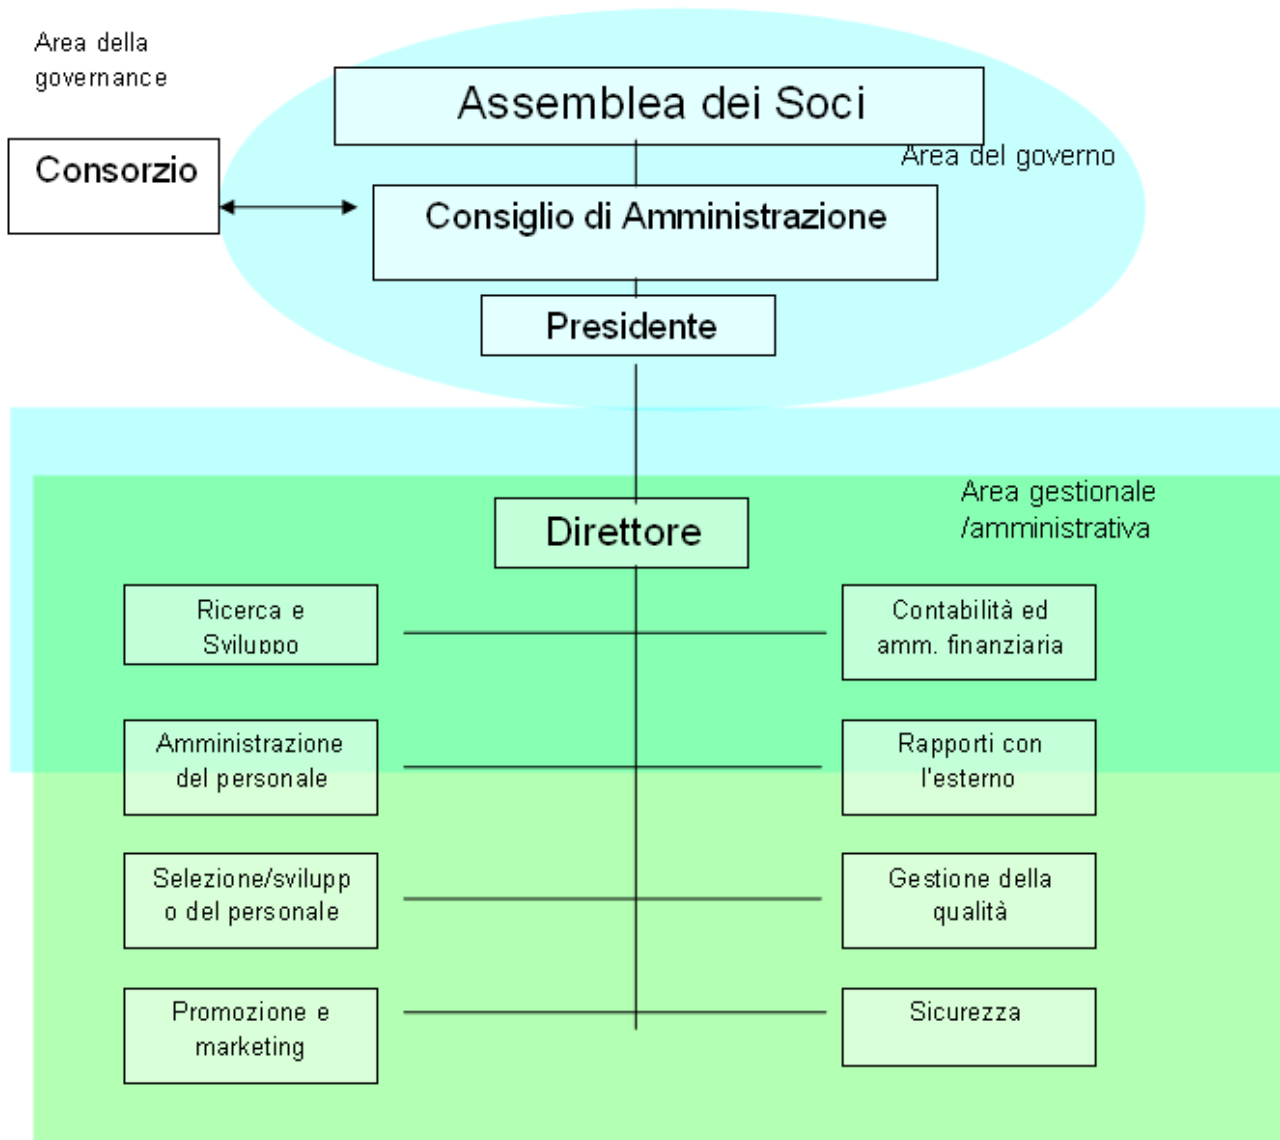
Area della governance

Assemblea dei Soci

Area del governo

Consorzio

Consiglio di Amministrazione

Presidente

Area gestionale /amministrativa

Direttore

Ricerca e Sviluppo

Contabilità ed amm. finanziaria

Amministrazione del personale

Rapporti con l'esterno

Selezione/sviluppo del personale

Gestione della qualità

Promozione e marketing

Sicurezza